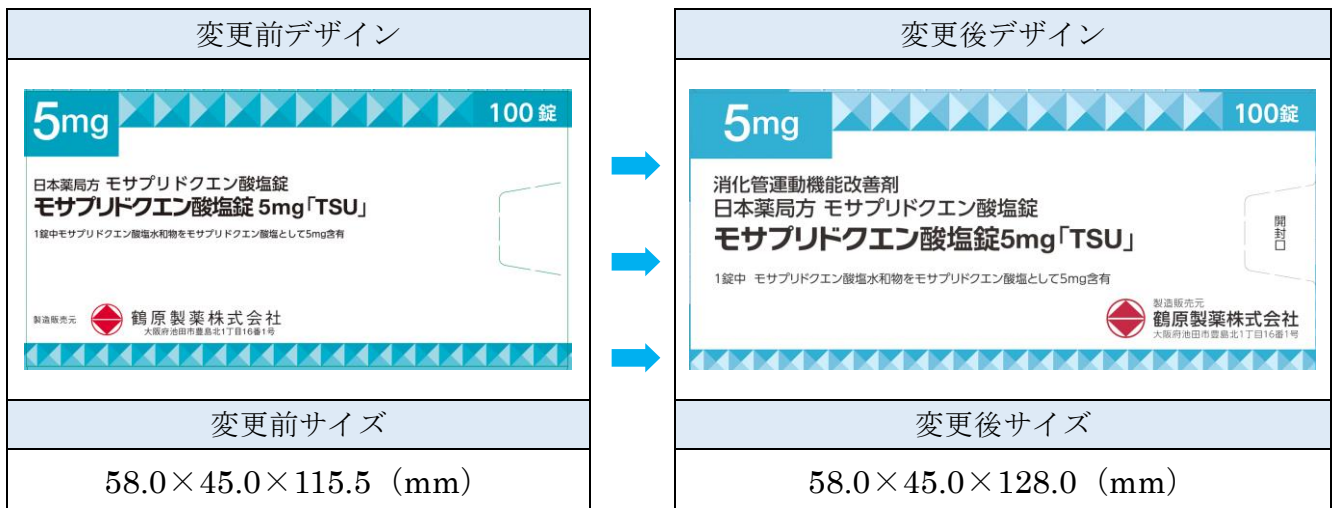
| 変更前デザイン | 変更後デザイン |
|---|---|
| 5mg 100錠 日本薬局方 モサプリドクエン酸塩錠 モサプリドクエン酸塩錠 5mg「TSU」 1錠中モサプリドクエン酸塩水和物をモサプリドクエン酸塩として5mg含有 製造販売元 鶴原製薬株式会社 大阪府池田市豊島北1丁目16番1号 | 5mg 100錠 消化管運動機能改善剤 日本薬局方 モサプリドクエン酸塩錠 モサプリドクエン酸塩錠5mg「TSU」 開封口 1錠中 モサプリドクエン酸塩水和物をモサプリドクエン酸塩として5mg含有 製造販売元 鶴原製薬株式会社 大阪府池田市豊島北1丁目16番1号 |
| 変更前サイズ | 変更後サイズ |
| 58.0×45.0×115.5（mm） | 58.0×45.0×128.0（mm） |